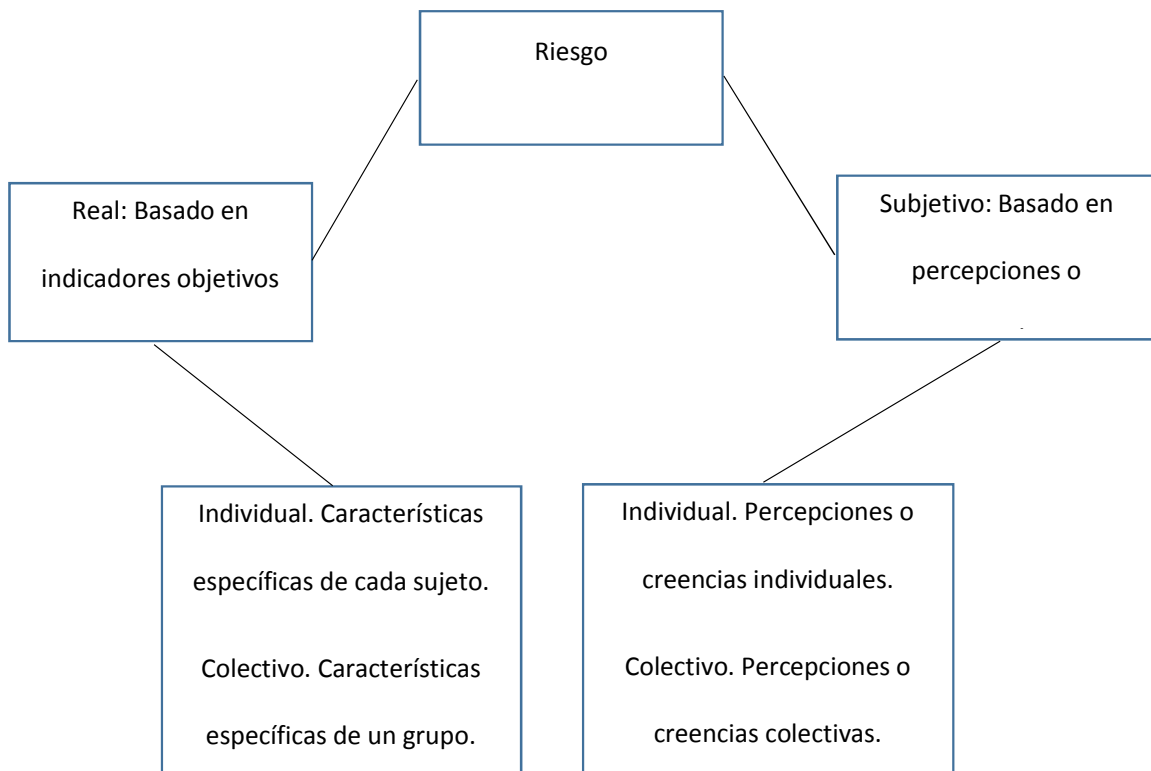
Riesgo

Real: Basado en indicadores objetivos

Subjetivo: Basado en percepciones o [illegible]

Individual. Características específicas de cada sujeto.

Colectivo. Características específicas de un grupo.

Individual. Percepciones o creencias individuales.

Colectivo. Percepciones o creencias colectivas.